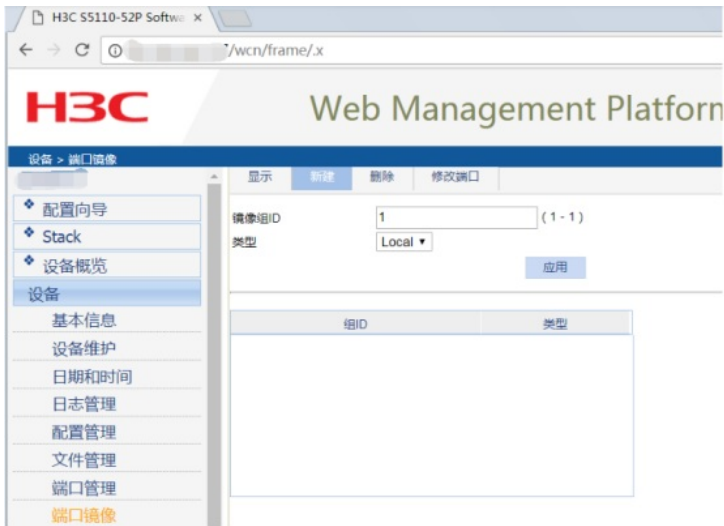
H3C S5110-52P Softw ×

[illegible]/wcn/frame/.x

H3C

Web Management Platforn

设备 > 端口镜像

显示 新建 删除 修改端口

配置向导
Stack
设备概览
设备
基本信息
设备维护
日期和时间
日志管理
配置管理
文件管理
端口管理
端口镜像

镜像组ID 1 (1 - 1)
类型 Local ▾
应用

| 组ID | 类型 |
|---|---|